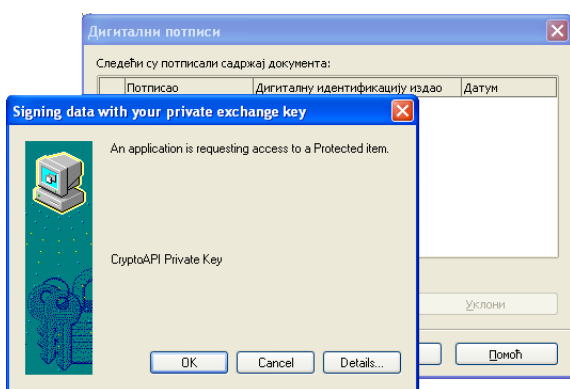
Дигитални потписи

Следећи су потписали садржај документа:

| | Потписао | Дигиталну идентификацију издао | Датум |
|---|---|---|---|

Уклони

Помоћ

Signing data with your private exchange key

An application is requesting access to a Protected item.

CryptoAPI Private Key

OK

Cancel

Details...